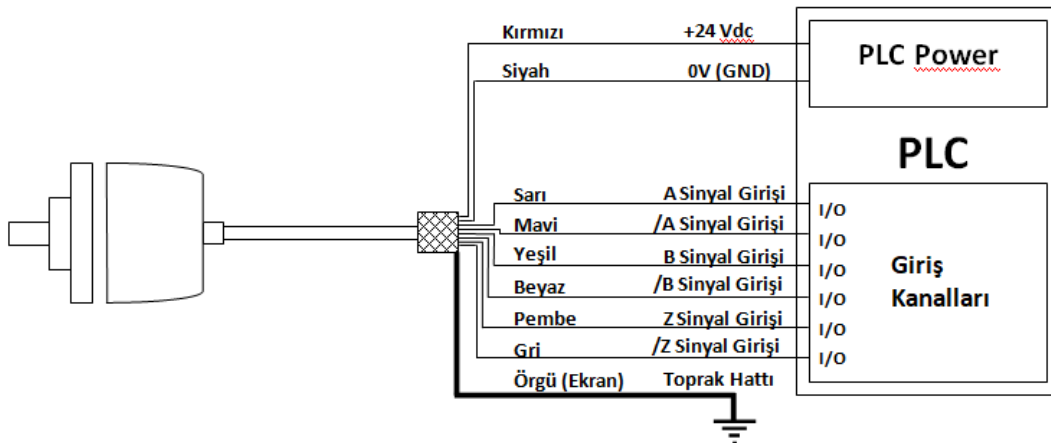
Kırmızı +24 Vdc
Siyah 0V (GND)

PLC Power

PLC

Sarı A Sinyal Girişi
Mavi /A Sinyal Girişi
Yeşil B Sinyal Girişi
Beyaz /B Sinyal Girişi
Pembe Z Sinyal Girişi
Gri /Z Sinyal Girişi
Örgü (Ekran) Toprak Hattı

I/O
I/O
I/O
I/O
I/O
I/O

Giriş Kanalları